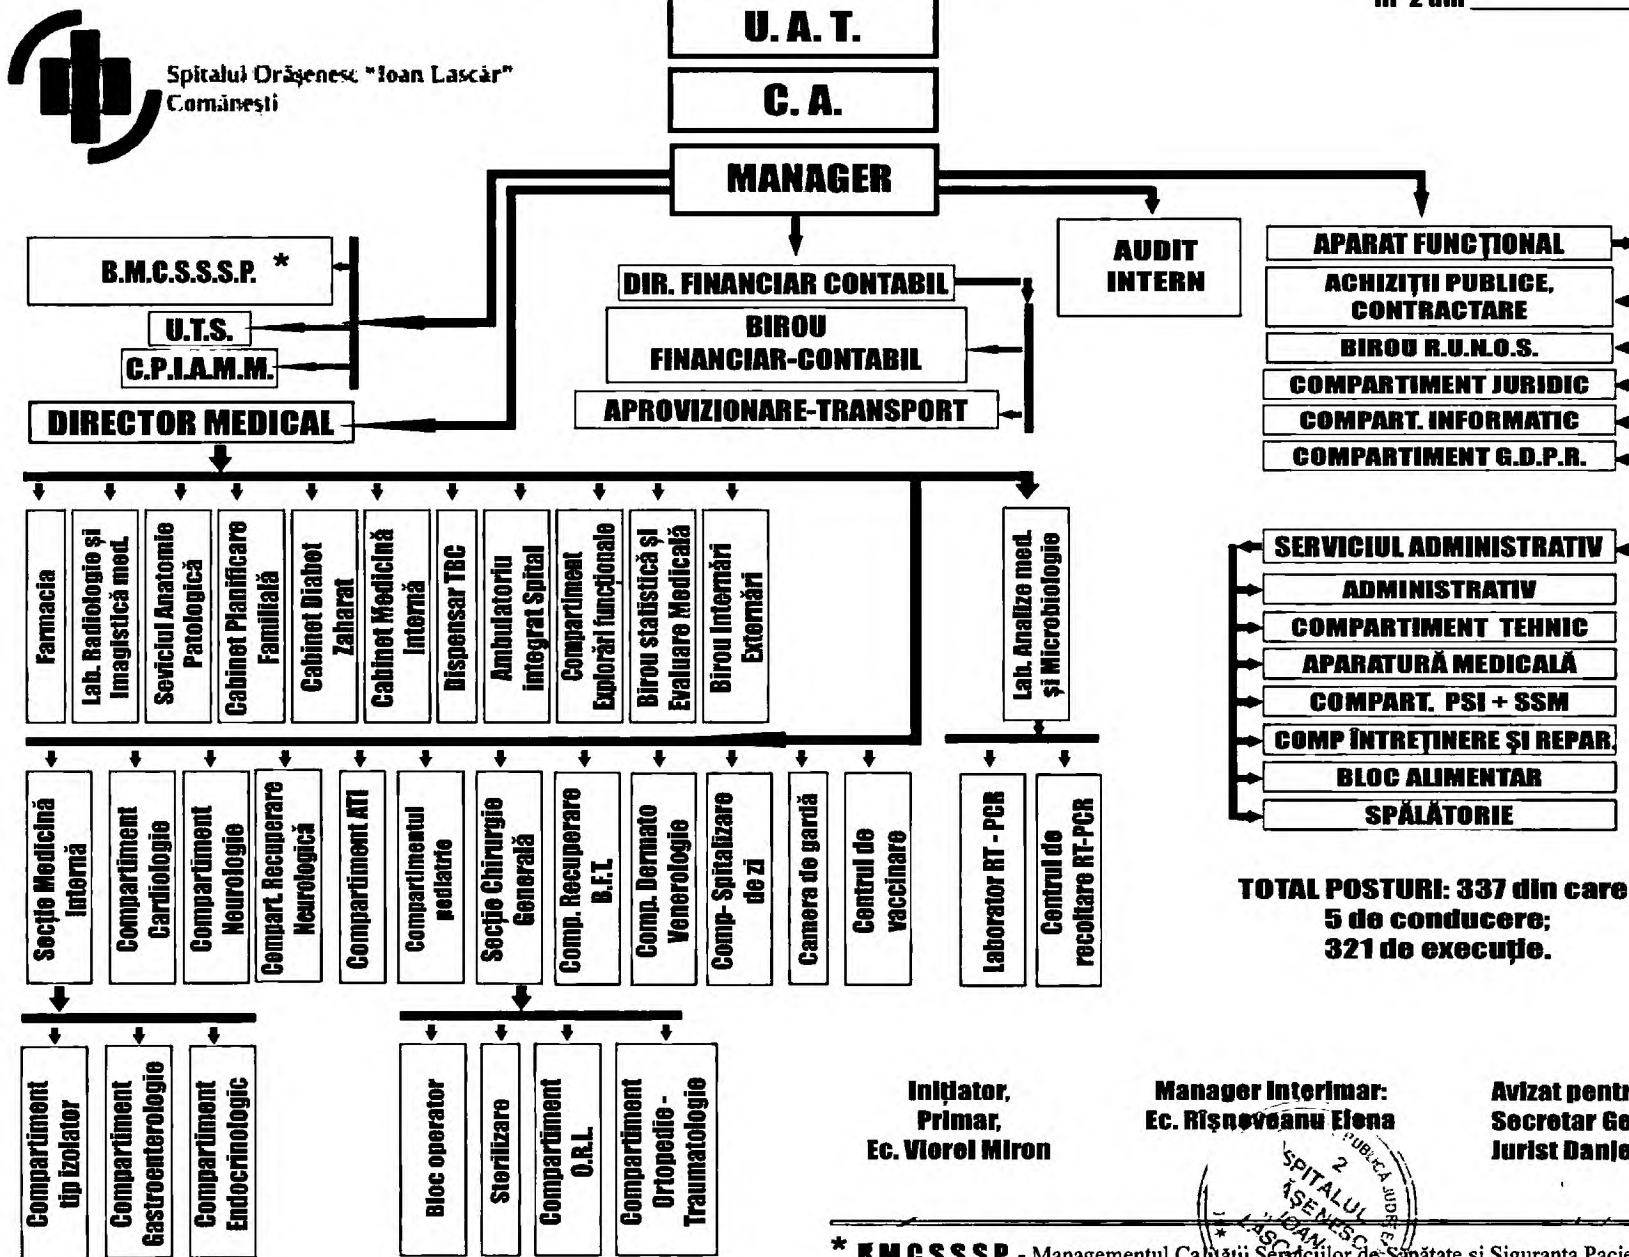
nr. 2 din

Spitalul Orășenesc "Ioan Lascăr" Comănești

U. A. T.

C. A.

MANAGER

B.M.C.S.S.S.P. *

U.T.S.

C.P.I.A.M.M.

DIRECTOR MEDICAL

DIR. FINANCIAR CONTABIL

BIROU FINANCIAR-CONTABIL

APROVIZIONARE-TRANSPORT

AUDIT INTERN

APARAT FUNCȚIONAL

ACHIZIȚII PUBLICE, CONTRACTARE

BIROU R.U.N.O.S.

COMPARTIMENT JURIDIC

COMPART. INFORMATIC

COMPARTIMENT G.D.P.R.

Farmacia

Lab. Radiologie și Imagistică med.

Seviciul Anatomie Patologică

Cabinet Planificare Familială

Cabinet Diabet Zaharat

Cabinet Medicină Internă

Dispensar TBC

Ambulatoriu integrat Spital

Compartiment Explorări funcționale

Birou statistică și Evaluare Medicală

Birou Internări Externări

Lab. Analize med. și Microbiologie

SERVICIUL ADMINISTRATIV

ADMINISTRATIV

COMPARTIMENT TEHNIC

APARATURĂ MEDICALĂ

COMPART. PSI + SSM

COMP ÎNTREȚINERE ȘI REPAR.

BLOC ALIMENTAR

SPĂLĂTORIE

Secție Medicină Internă

Compartiment Cardiologie

Compartiment Neurologie

Compart. Recuperare Neurologică

Compartiment ATI

Compartimentul pediatrie

Secție Chirurgie Generală

Comp. Recuperare B.F.T.

Comp. Dermato Venerologie

Comp- Spitalizare de zi

Camera de gardă

Centrul de vaccinare

Laborator RT - PCR

Centrul de recoltare RT-PCR

TOTAL POSTURI: 337 din care
5 de conducere;
321 de execuție.

Compartiment tip izolator

Compartiment Gastroenterologie

Compartiment Endocrinologic

Bloc operator

Sterilizare

Compartiment O.R.L.

Compartiment Ortopedie - Traumatologie

Inițiator,
Primar,
Ec. Viorel Miron

Manager Interimar:
Ec. Rișnoveanu Elena

Avizat pentr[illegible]
Secretar Ge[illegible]
Jurist Danie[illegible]

SPITALUL ORĂȘENESC IOAN LASCĂR 2 PUBLICĂ JUDEȚ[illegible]

* B.M.C.S.S.S.P. - Managementul Calității Serviciilor de Sănătate și Siguranța Pacie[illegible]